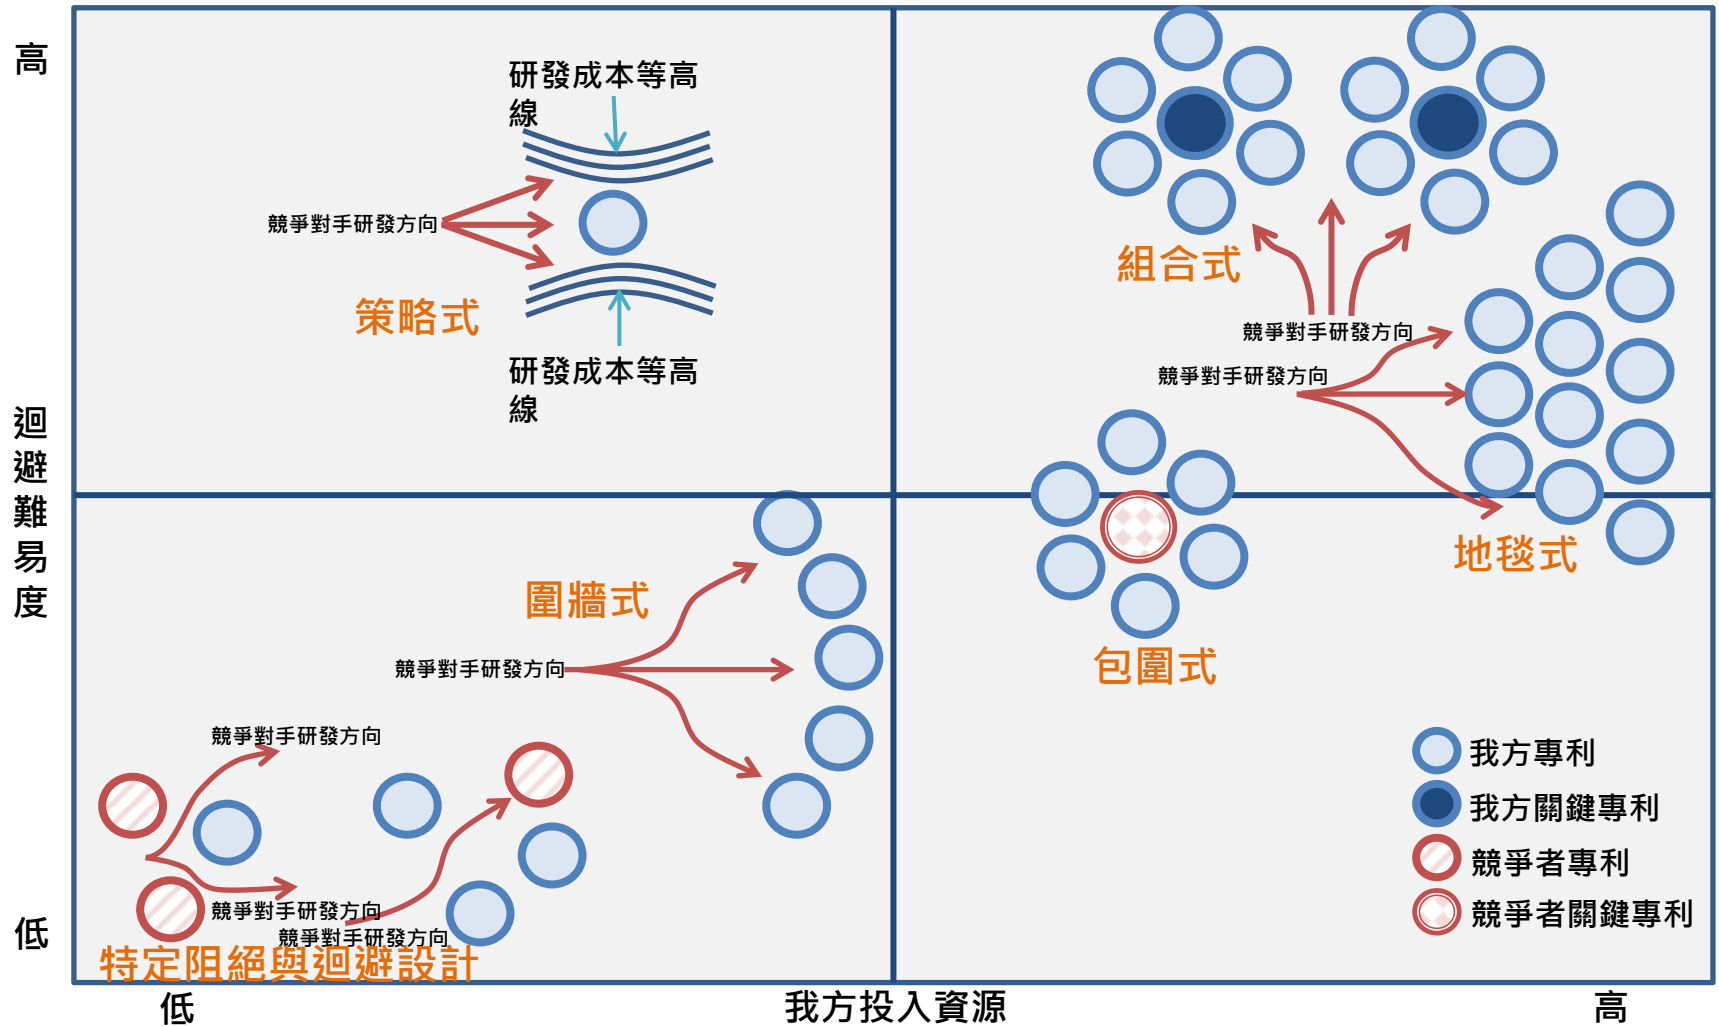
高

迴避難易度

低

研發成本等高線

競爭對手研發方向

策略式

研發成本等高線

競爭對手研發方向

組合式

競爭對手研發方向

競爭對手研發方向

地毯式

包圍式

圍牆式

競爭對手研發方向

競爭對手研發方向

競爭對手研發方向

競爭對手研發方向

特定阻絕與迴避設計

我方專利

我方關鍵專利

競爭者專利

競爭者關鍵專利

低

我方投入資源

高